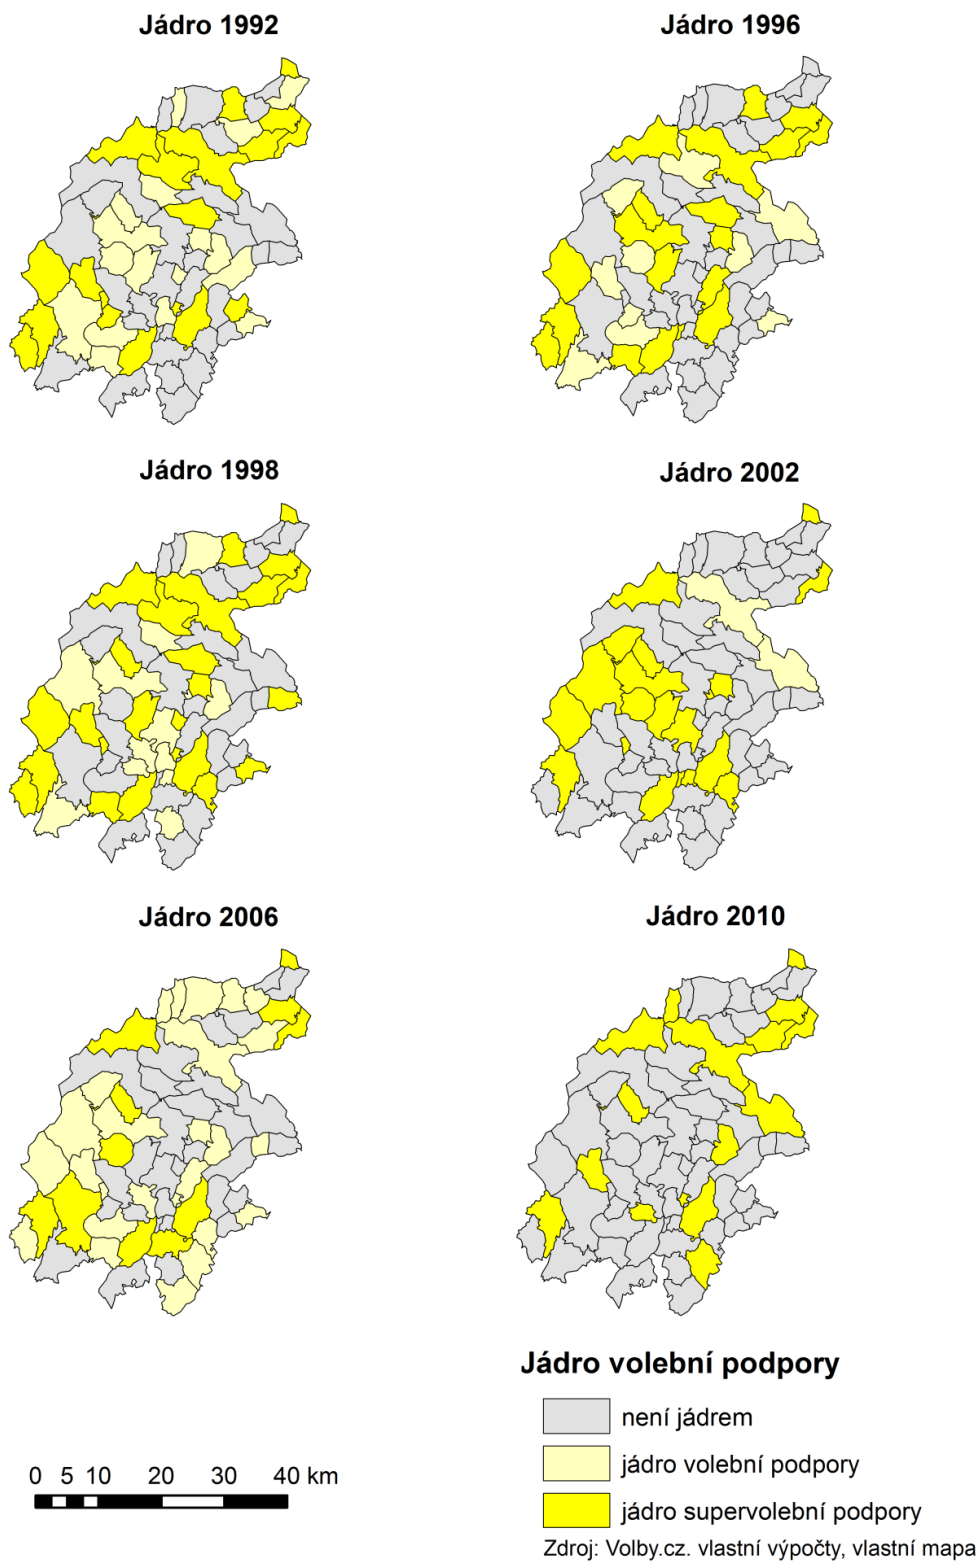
Jádro 1992

Jádro 1996

Jádro 1998

Jádro 2002

Jádro 2006

Jádro 2010

Jádro volební podpory

není jádrem

jádro volební podpory

jádro supervolební podpory

0 5 10 20 30 40 km

Zdroj: Volby.cz. vlastní výpočty, vlastní mapa